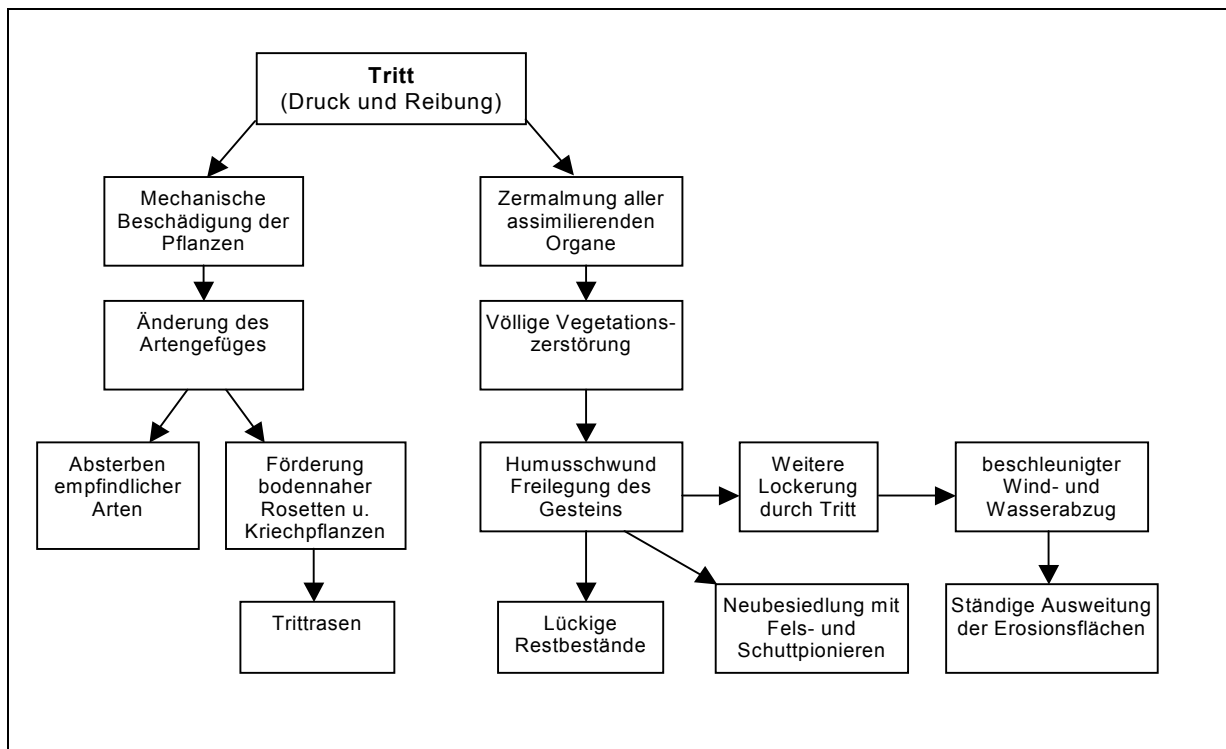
**Tritt**
(Druck und Reibung)

Mechanische Beschädigung der Pflanzen

Änderung des Artengefüges

Absterben empfindlicher Arten

Förderung bodennaher Rosetten u. Kriechpflanzen

Trittrasen

Zermalmung aller assimilierenden Organe

Völlige Vegetationszerstörung

Humusschwund Freilegung des Gesteins

Weitere Lockerung durch Tritt

beschleunigter Wind- und Wasserabzug

Lückige Restbestände

Neubesiedlung mit Fels- und Schuttpionieren

Ständige Ausweitung der Erosionsflächen